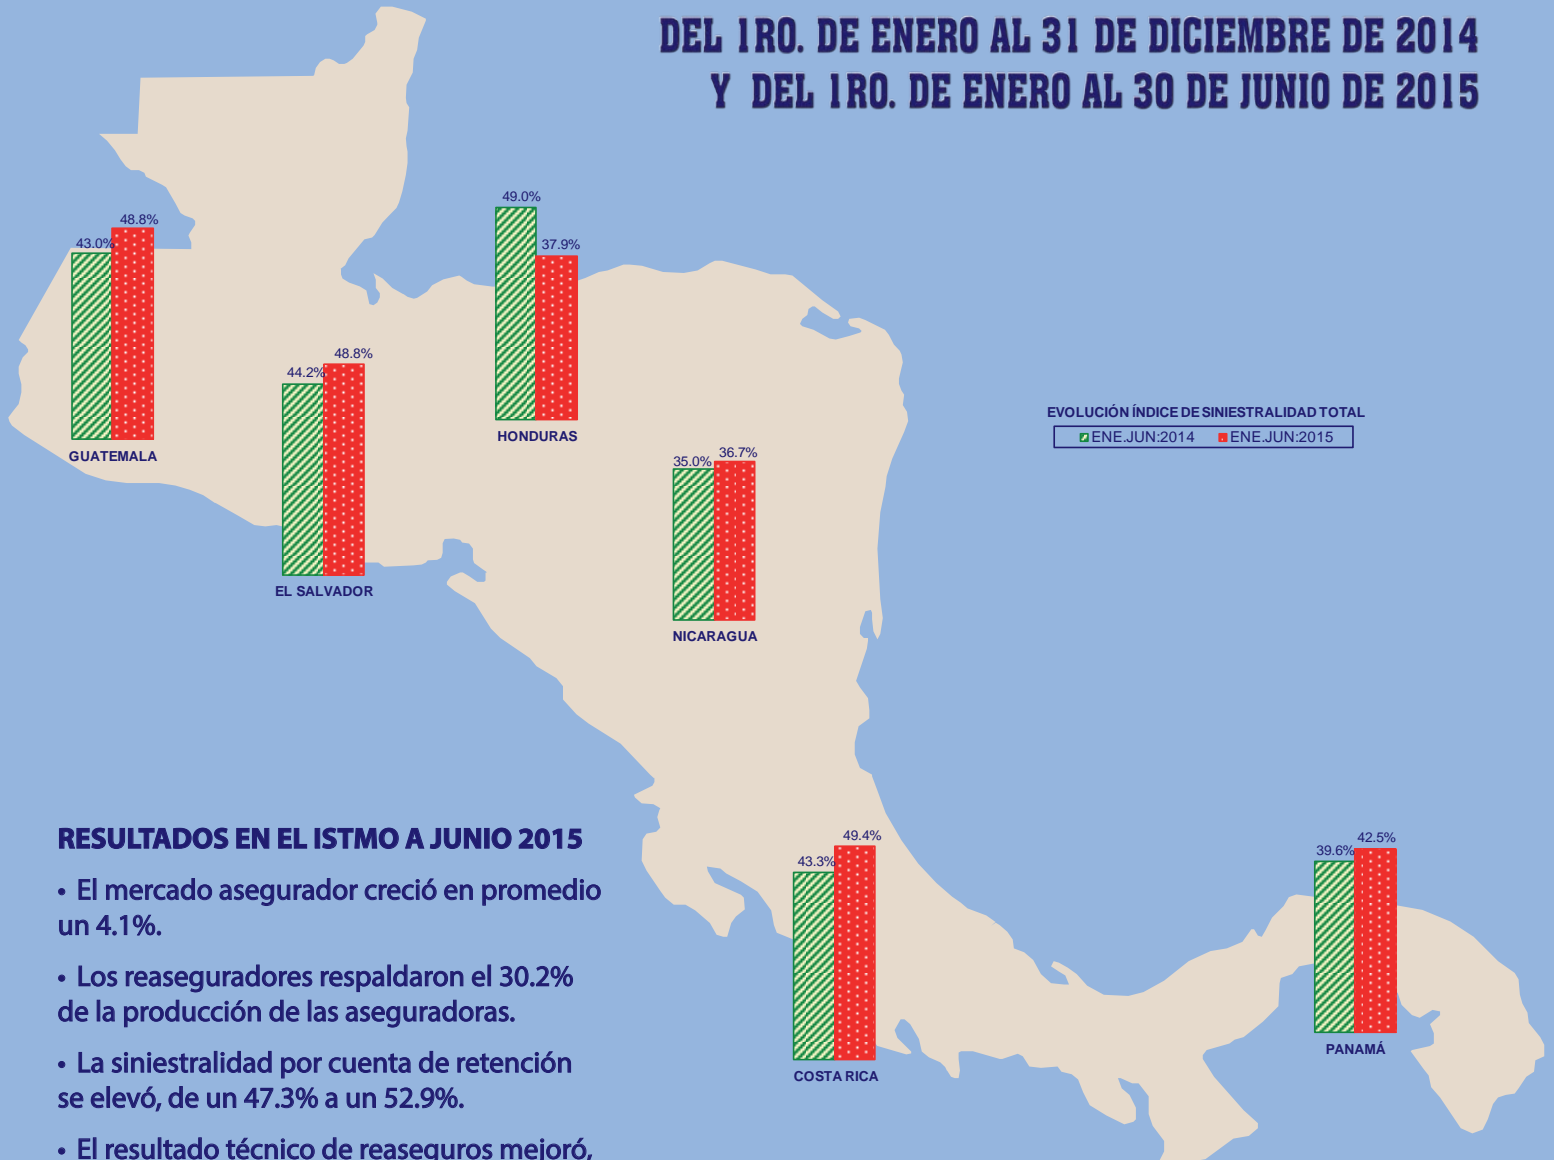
DEL 1RO. DE ENERO AL 31 DE DICIEMBRE DE 2014
Y DEL 1RO. DE ENERO AL 30 DE JUNIO DE 2015

43.0%
48.8%
GUATEMALA

44.2%
48.8%
EL SALVADOR

49.0%
37.9%
HONDURAS

35.0%
36.7%
NICARAGUA

EVOLUCIÓN ÍNDICE DE SINIESTRALIDAD TOTAL
ENE.JUN:2014 ENE.JUN:2015

43.3%
49.4%
COSTA RICA

39.6%
42.5%
PANAMÁ

RESULTADOS EN EL ISTMO A JUNIO 2015

• El mercado asegurador creció en promedio un 4.1%.

• Los reaseguradores respaldaron el 30.2% de la producción de las aseguradoras.

• La siniestralidad por cuenta de retención se elevó, de un 47.3% a un 52.9%.

• El resultado técnico de reaseguros mejoró, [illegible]